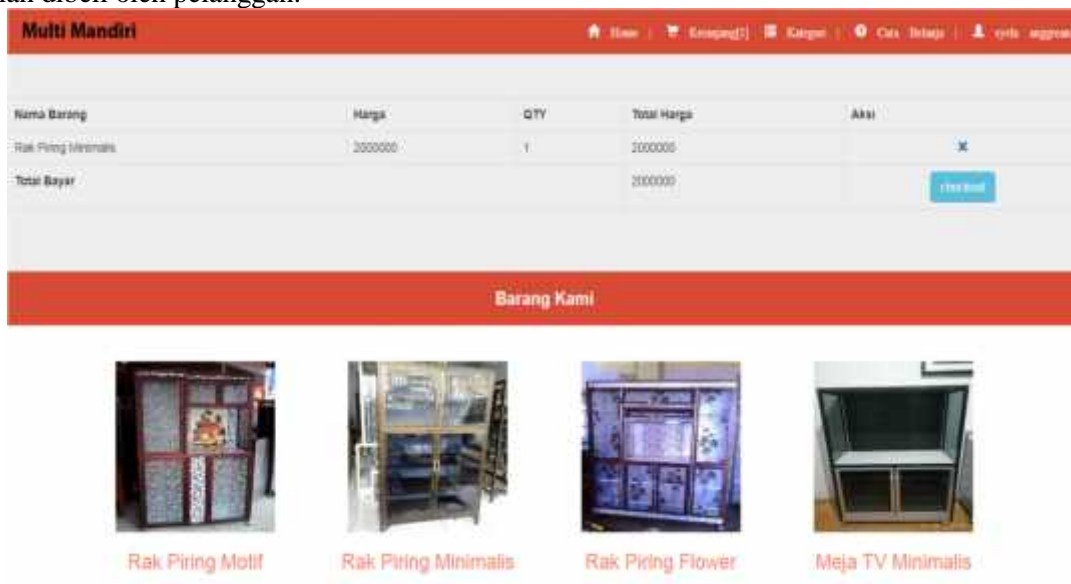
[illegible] dibeli oleh pelanggan.

Multi Mandiri

Home | Keranjang[1] | Kategori | Cara Belanja | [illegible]

| Nama Barang | Harga | QTY | Total Harga | Aksi |
|---|---|---|---|---|
| Rak Piring Minimalis | 2000000 | 1 | 2000000 | x |
| Total Bayar | | | 2000000 | checkout |

Barang Kami

Rak Piring Motif

Rak Piring Minimalis

Rak Piring Flower

Meja TV Minimalis